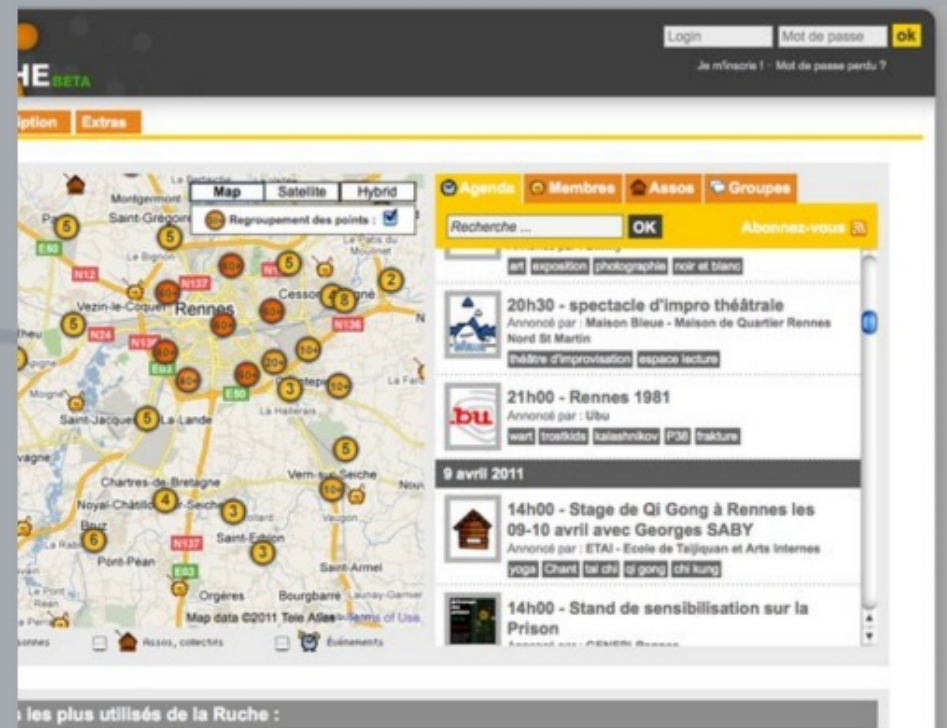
HE BETA

Login | Mot de passe | ok

Je m'inscris ! · Mot de passe perdu ?

iption | Extras

Map | Satellite | Hybrid

Regroupement des points : ☑

Montgermont
Saint-Grégoire
Le Bignon
Vezin-le-Coquet
Rennes
Cesson-Sévigné
Saint-Jacques
La Lande
Chartres-de-Bretagne
Noyal-Châtillon-sur-Seiche
Vern-sur-Seiche
Bruz
Pont-Péan
Saint-Erblon
Saint-Armel
Orgères
Bourgbarré
Vaugon
La Hallerais
Mordelles
E50
N12
N137
N136
N24
E03

Map data ©2011 Tele Atlas · Terms of Use

sonnes | Assos, collectifs | Événements

Agenda | Membres | Assos | Groupes

Recherche ... | OK | Abonnez-vous

art | exposition | photographie | noir et blanc

20h30 - spectacle d'impro théâtrale
Annoncé par : Maison Bleue - Maison de Quartier Rennes Nord St Martin
théâtre d'improvisation | espace lecture

21h00 - Rennes 1981
Annoncé par : Ubu
wart | trostkids | kalashnikov | P38 | frakture

9 avril 2011

14h00 - Stage de Qi Gong à Rennes les 09-10 avril avec Georges SABY
Annoncé par : ETAI - Ecole de Taijiquan et Arts Internes
yoga | Chant | tai chi | qi gong | chi kung

14h00 - Stand de sensibilisation sur la Prison

s les plus utilisés de la Ruche :